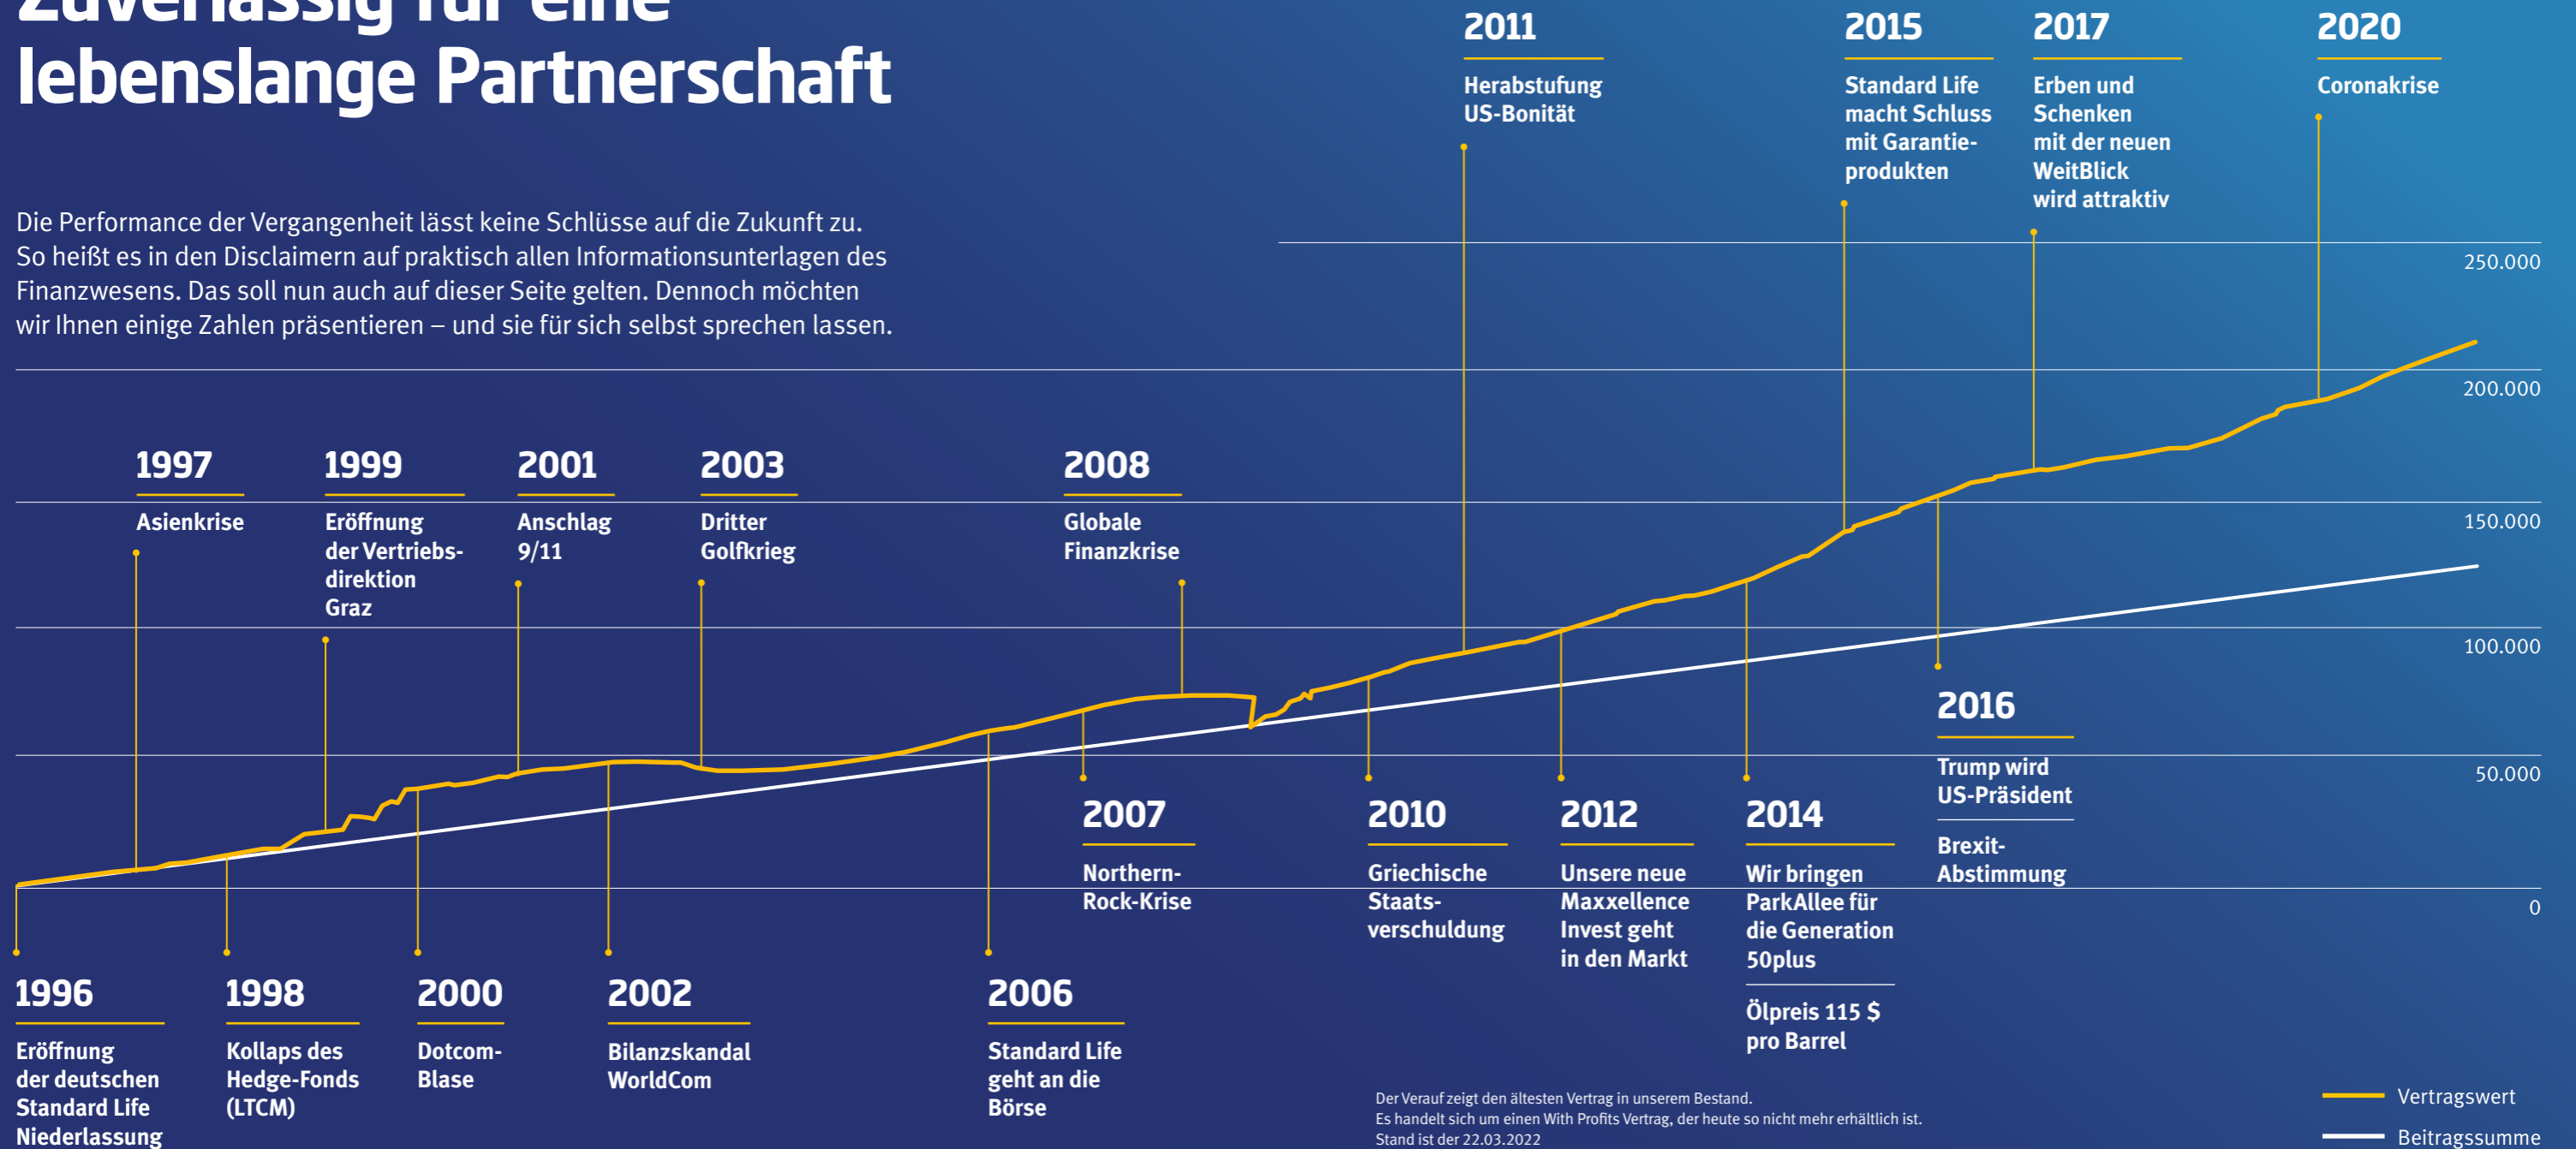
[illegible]
lebenslange Partnerschaft

Die Performance der Vergangenheit lässt keine Schlüsse auf die Zukunft zu. So heißt es in den Disclaimern auf praktisch allen Informationsunterlagen des Finanzwesens. Das soll nun auch auf dieser Seite gelten. Dennoch möchten wir Ihnen einige Zahlen präsentieren – und sie für sich selbst sprechen lassen.

2011
Herabstufung US-Bonität

2015
Standard Life macht Schluss mit Garantieprodukten

2017
Erben und Schenken mit der neuen WeitBlick wird attraktiv

2020
Coronakrise

250.000
200.000
150.000
100.000
50.000
0

1997
Asienkrise

1999
Eröffnung der Vertriebsdirektion Graz

2001
Anschlag 9/11

2003
Dritter Golfkrieg

2008
Globale Finanzkrise

2016
Trump wird US-Präsident

Brexit-Abstimmung

2007
Northern-Rock-Krise

2010
Griechische Staatsverschuldung

2012
Unsere neue Maxxellence Invest geht in den Markt

2014
Wir bringen ParkAllee für die Generation 50plus

Ölpreis 115 $ pro Barrel

1996
Eröffnung der deutschen Standard Life Niederlassung

1998
Kollaps des Hedge-Fonds (LTCM)

2000
Dotcom-Blase

2002
Bilanzskandal WorldCom

2006
Standard Life geht an die Börse

Der Verauf zeigt den ältesten Vertrag in unserem Bestand.
Es handelt sich um einen With Profits Vertrag, der heute so nicht mehr erhältlich ist.
Stand ist der 22.03.2022

Vertragswert
Beitragssumme